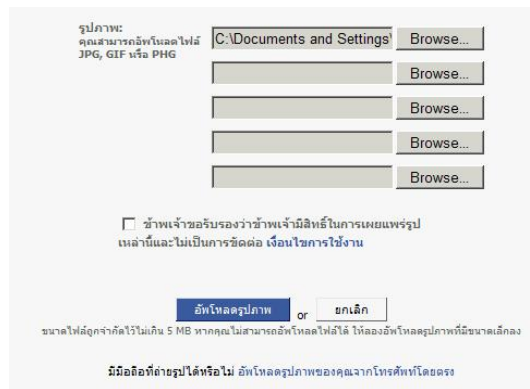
รูปภาพ:
คุณสามารถอัพโหลดไฟล์ JPG, GIF หรือ PNG

C:\Documents and Settings\ Browse...

Browse...

Browse...

Browse...

Browse...

ข้าพเจ้าขอรับรองว่าข้าพเจ้ามีสิทธิ์ในการเผยแพร่รูปเหล่านี้และไม่เป็นการขัดต่อ เงื่อนไขการใช้งาน

อัพโหลดรูปภาพ or ยกเลิก

ขนาดไฟล์ถูกจำกัดไว้ไม่เกิน 5 MB หากคุณไม่สามารถอัพโหลดไฟล์ได้ ให้ลองอัพโหลดรูปภาพที่มีขนาดเล็กลง

มีมือถือที่ถ่ายรูปได้หรือไม่ อัพโหลดรูปภาพของคุณจากโทรศัพท์โดยตรง